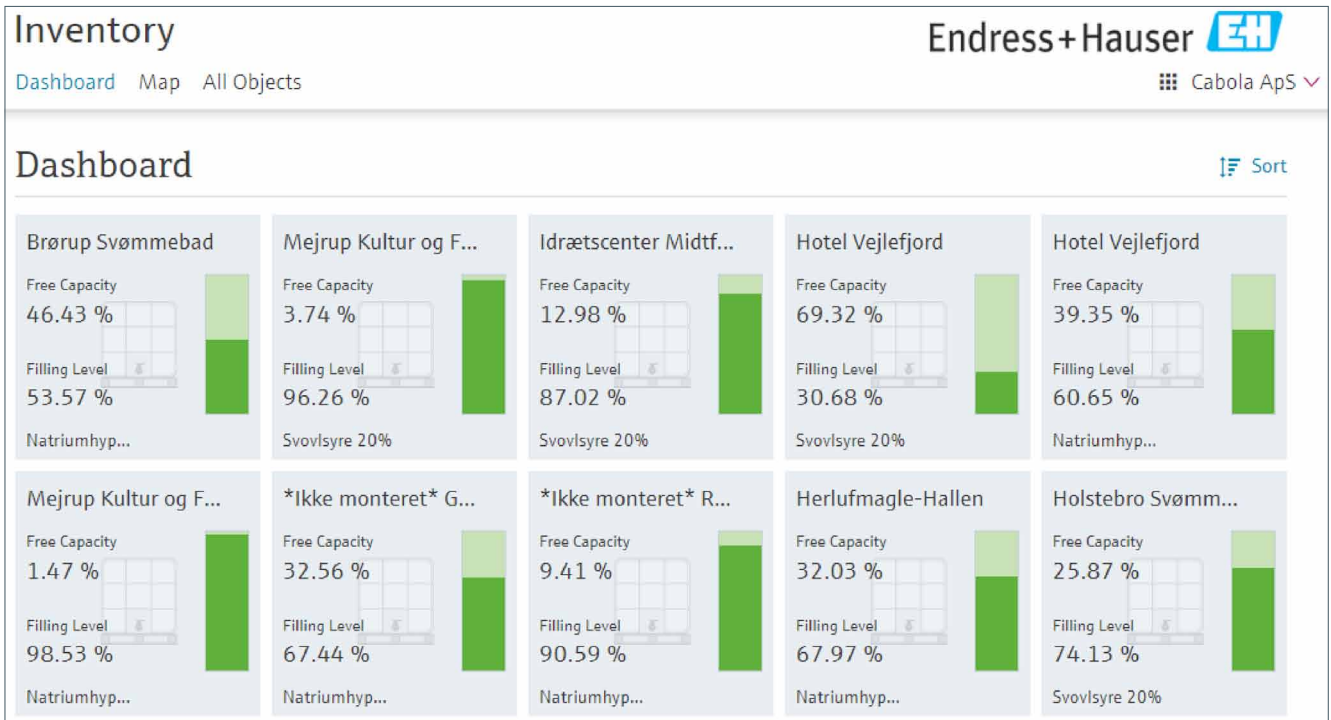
Inventory

Endress+Hauser EH

Dashboard Map All Objects

Cabola ApS

Dashboard

Sort

Brørup Svømmebad
Free Capacity
46.43 %
Filling Level
53.57 %
Natriumhyp...

Mejrup Kultur og F...
Free Capacity
3.74 %
Filling Level
96.26 %
Svovlsyre 20%

Idrætscenter Midtf...
Free Capacity
12.98 %
Filling Level
87.02 %
Svovlsyre 20%

Hotel Vejlefjord
Free Capacity
69.32 %
Filling Level
30.68 %
Svovlsyre 20%

Hotel Vejlefjord
Free Capacity
39.35 %
Filling Level
60.65 %
Natriumhyp...

Mejrup Kultur og F...
Free Capacity
1.47 %
Filling Level
98.53 %
Natriumhyp...

*Ikke monteret* G...
Free Capacity
32.56 %
Filling Level
67.44 %
Natriumhyp...

*Ikke monteret* R...
Free Capacity
9.41 %
Filling Level
90.59 %
Natriumhyp...

Herlufmagle-Hallen
Free Capacity
32.03 %
Filling Level
67.97 %
Natriumhyp...

Holstebro Svømm...
Free Capacity
25.87 %
Filling Level
74.13 %
Svovlsyre 20%